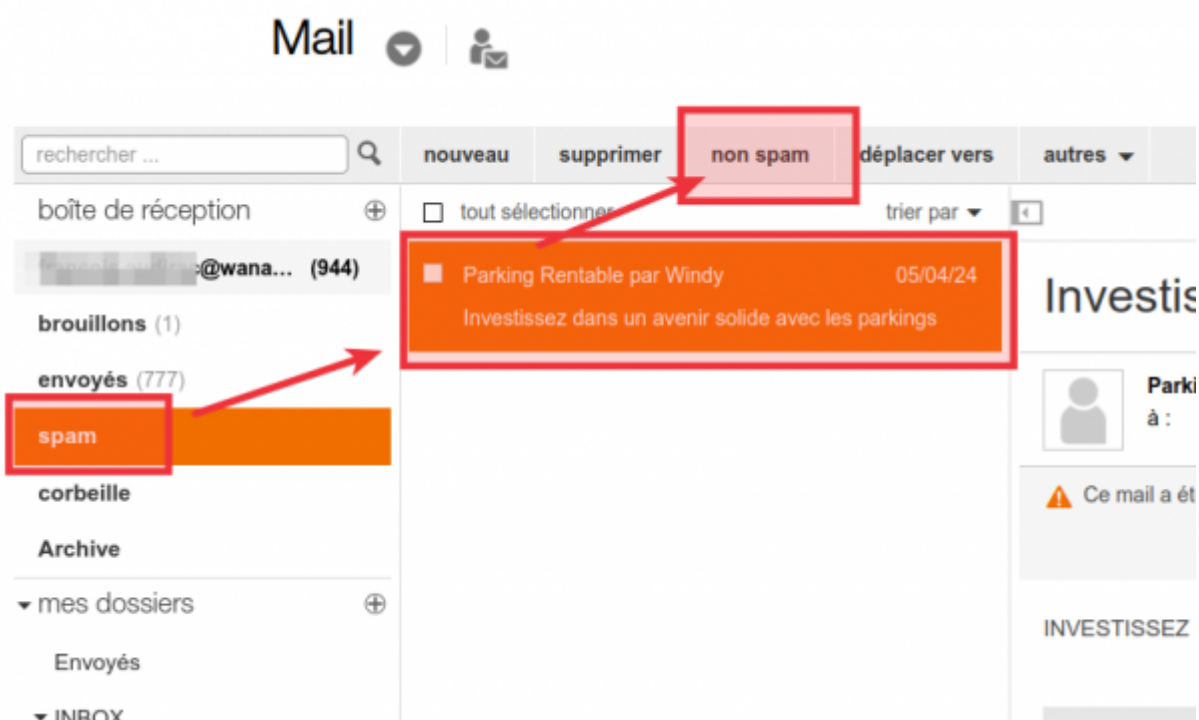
Mail

rechercher ...

nouveau supprimer non spam déplacer vers autres

boîte de réception

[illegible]@wana... (944)

brouillons (1)

envoyés (777)

spam

corbeille

Archive

mes dossiers

Envoyés

INBOX

tout sélectionner

trier par

Parking Rentable par Windy 05/04/24

Investissez dans un avenir solide avec les parkings

Investis

Parki

à :

Ce mail a ét

INVESTISSEZ